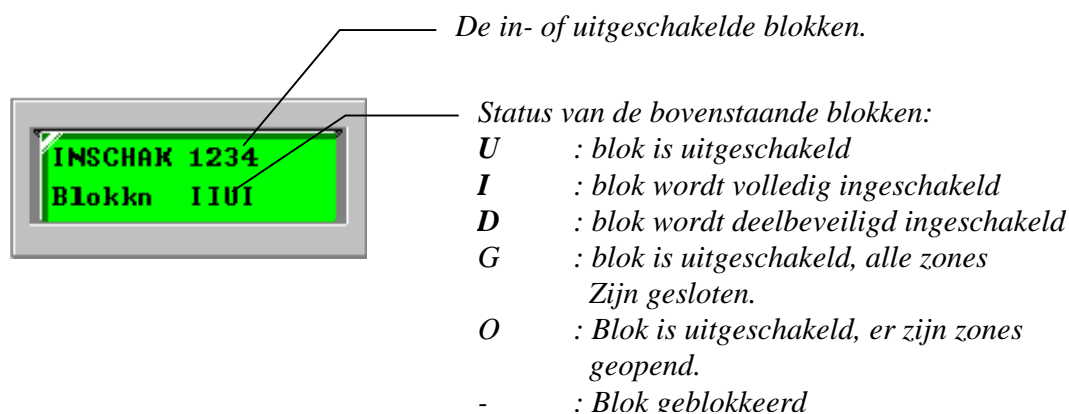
De in- of uitgeschakelde blokken.

INSCHAK 1234
Blokkn IIUI

Status van de bovenstaande blokken:
U : blok is uitgeschakeld
I : blok wordt volledig ingeschakeld
D : blok wordt deelbeveiligd ingeschakeld
G : blok is uitgeschakeld, alle zones Zijn gesloten.
O : Blok is uitgeschakeld, er zijn zones geopend.
- : Blok geblokkeerd